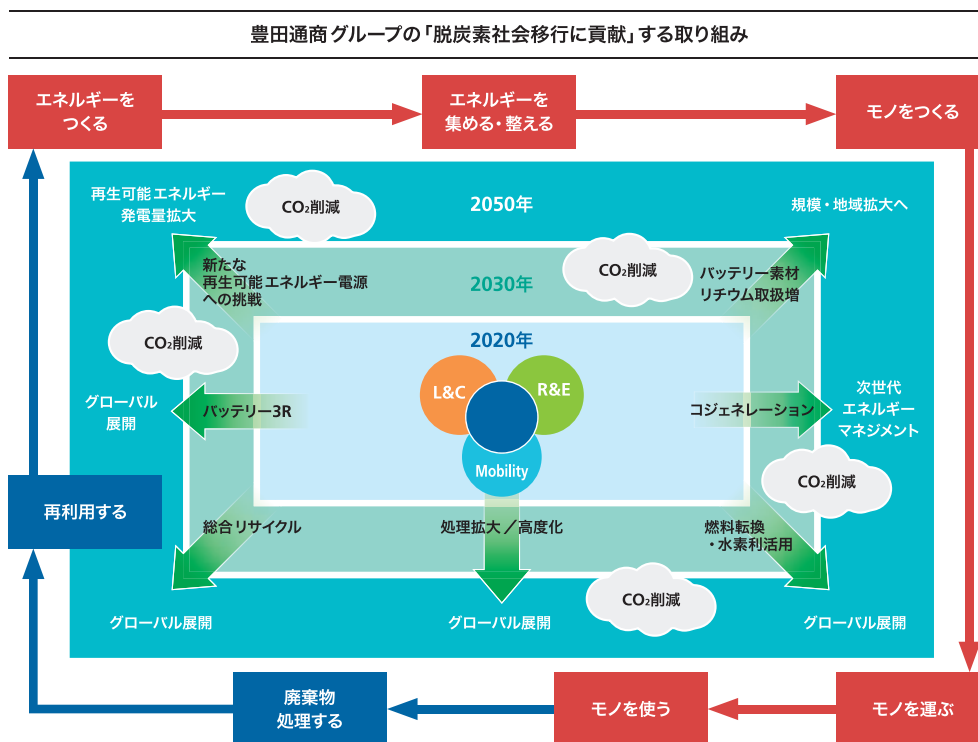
豊田通商グループの「脱炭素社会移行に貢献」する取り組み

エネルギーをつくる

エネルギーを集める・整える

モノをつくる

再生可能エネルギー発電量拡大

$CO_2$削減

2050年

規模・地域拡大へ

新たな再生可能エネルギー電源への挑戦

2030年

$CO_2$削減

バッテリー素材リチウム取扱増

$CO_2$削減

2020年

L&C

R&E

Mobility

グローバル展開

バッテリー3R

コジェネレーション

次世代エネルギーマネジメント

$CO_2$削減

再利用する

総合リサイクル

処理拡大／高度化

燃料転換・水素利活用

$CO_2$削減

グローバル展開

グローバル展開

グローバル展開

廃棄物処理する

モノを使う

モノを運ぶ